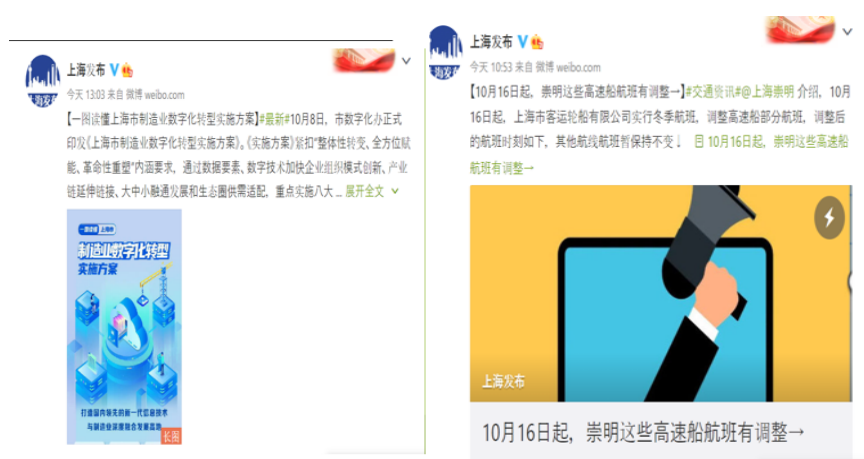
上海发布 V

今天 13:03 来自 微博 weibo.com

【一图读懂上海市制造业数字化转型实施方案】#最新#10月8日，市数字化办正式印发《上海市制造业数字化转型实施方案》。《实施方案》紧扣"整体性转变、全方位赋能、革命性重塑"内涵要求，通过数据要素、数字技术加快企业组织模式创新、产业链延伸链接、大中小融通发展和生态圈供需适配，重点实施八大 ... 展开全文

一图读懂 上海市

制造业数字化转型实施方案

打造国内领先的新一代信息技术与制造业深度融合发展高地

长图

上海发布 V

今天 10:53 来自 微博 weibo.com

【10月16日起，崇明这些高速船航班有调整→】#交通资讯#@上海崇明 介绍，10月16日起，上海市客运轮船有限公司实行冬季航班，调整高速船部分航班，调整后的航班时刻如下，其他航线航班暂保持不变！ 10月16日起，崇明这些高速船航班有调整→

上海发布

10月16日起，崇明这些高速船航班有调整→